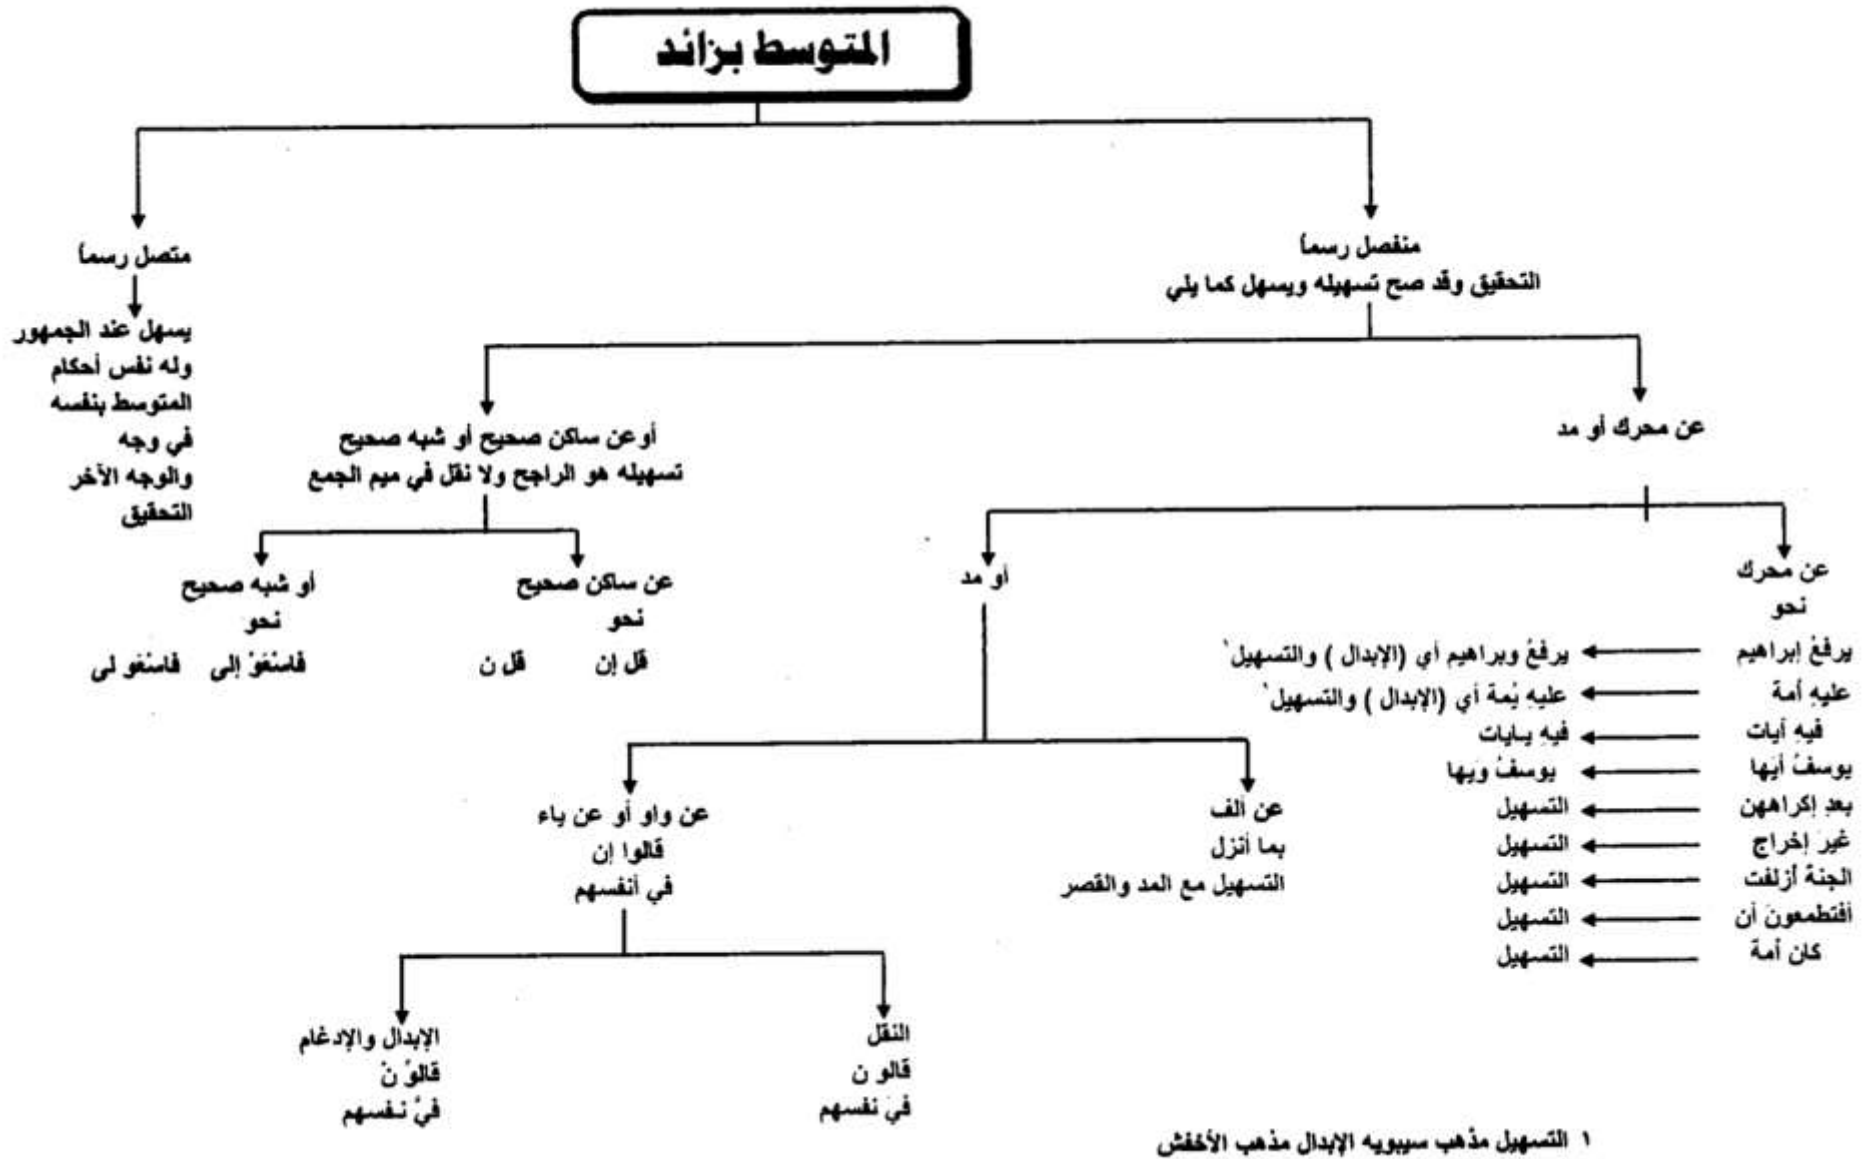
المتوسط بزائد

منفصل رسماً
التحقيق وقد صح تسهيله ويسهل كما يلي

متصل رسماً

يسهل عند الجمهور وله نفس أحكام المتوسط بنفسه في وجه والوجه الآخر التحقيق

عن محرك أو مد

أوعن ساكن صحيح أو شبه صحيح
تسهيله هو الراجح ولا نقل في ميم الجمع

عن ساكن صحيح
نحو
قل إن قل ن

أو شبه صحيح
نحو
فاسْغوْ إلى فاسْغو لى

عن محرك
نحو
يرفعُ إبراهيم ← يرفعُ وبراهيم أي (الإبدال ) والتسهيل¹
عليهِ أمة ← عليهِ يِمة أي (الإبدال ) والتسهيل¹
فيهِ أيات ← فيهِ يـايات
يوسفُ أيها ← يوسفُ ويها
بعدِ إكراههن ← التسهيل
غيرَ إخراج ← التسهيل
الجنةُ أزلفت ← التسهيل
أفتطمعونَ أن ← التسهيل
كان أمة ← التسهيل

أو مد

عن الف
بما أنزل
التسهيل مع المد والقصر

عن واو أو عن ياء
قالوا إن
في أنفسهم

النقل
قالو ن
في نفسهم

الإبدال والإدغام
قالوّ نْ
فيّ نـفسهم

١ التسهيل مذهب سيبويه الإبدال مذهب الأخفش